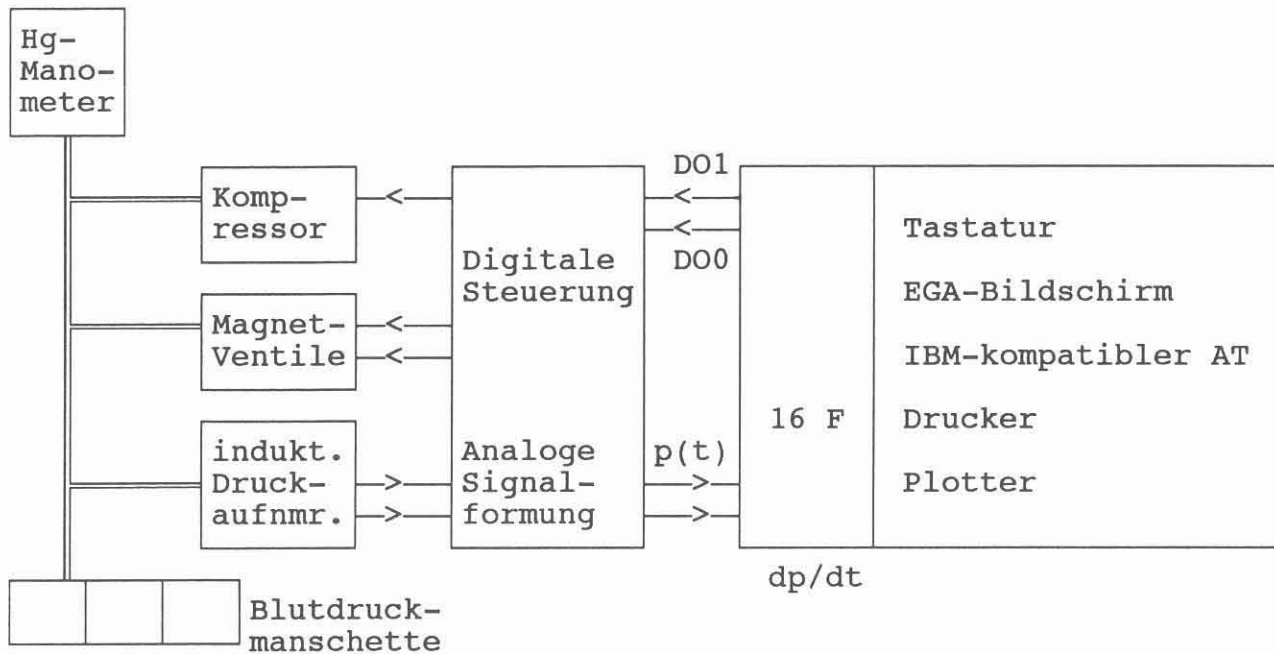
Hg-Manometer

Kompressor

Magnet-Ventile

indukt. Druckaufnmr.

Digitale Steuerung

Analoge Signalformung

DO1

DO0

p(t)

dp/dt

16 F

Tastatur

EGA-Bildschirm

IBM-kompatibler AT

Drucker

Plotter

Blutdruckmanschette